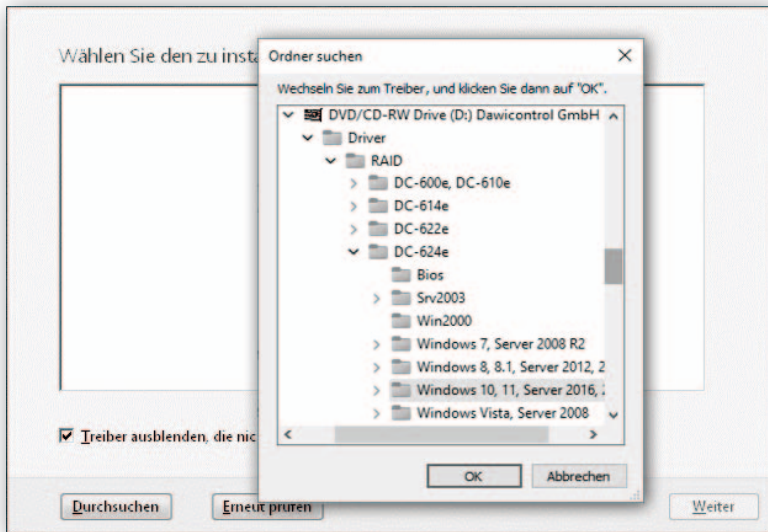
Wählen Sie den zu insta

Ordner suchen

×

Wechseln Sie zum Treiber, und klicken Sie dann auf "OK".

DVD/CD-RW Drive (D:) Dawicontrol GmbH

Driver

RAID

DC-600e, DC-610e

DC-614e

DC-622e

DC-624e

Bios

Srv2003

Win2000

Windows 7, Server 2008 R2

Windows 8, 8.1, Server 2012, 2

Windows 10, 11, Server 2016, 2

Windows Vista, Server 2008

OK

Abbrechen

Treiber ausblenden, die nic

Durchsuchen

Erneut prüfen

Weiter